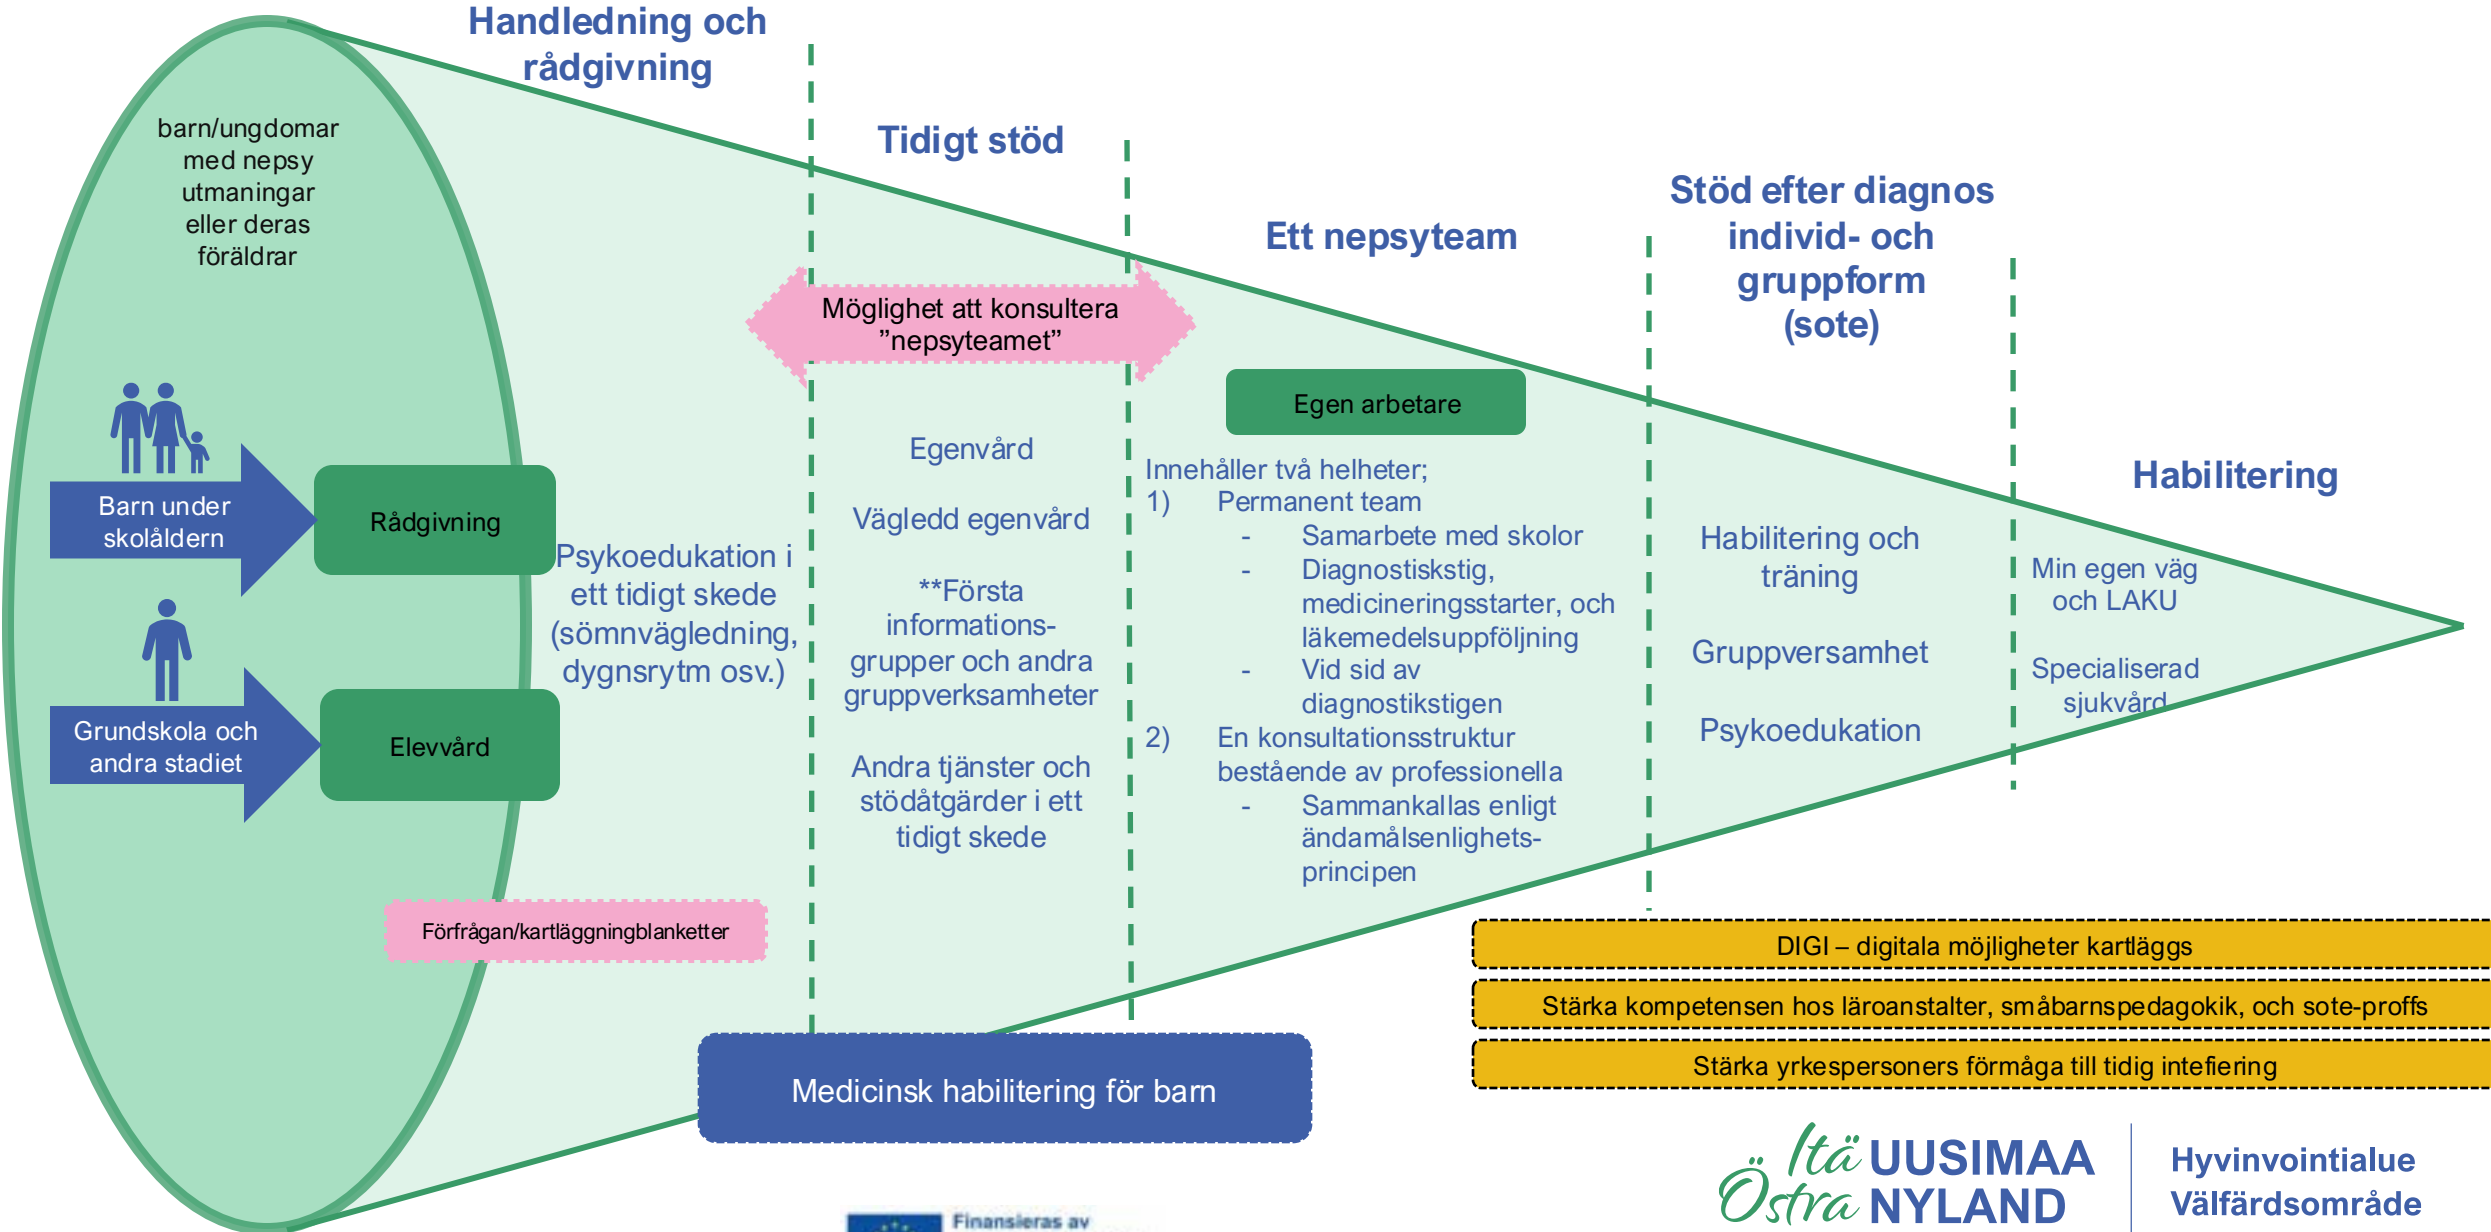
Handledning och rådgivning

Tidigt stöd

Ett nepsyteam

Stöd efter diagnos individ- och gruppform (sote)

Habilitering

barn/ungdomar med nepsy utmaningar eller deras föräldrar

Barn under skoláldern

Rådgivning

Grundskola och andra stadiet

Elevvård

Psykoedukation i ett tidigt skede (sömnvägledning, dygnsrytm osv.)

Möjlighet att konsultera ”nepsyteamet”

Egenvård

Vägledd egenvård

**Första informations-grupper och andra gruppverksamheter

Andra tjänster och stödåtgärder i ett tidigt skede

Egen arbetare

Innehåller två helheter;
1) Permanent team
- Samarbete med skolor
- Diagnostikstig, medicineringsstarter, och läkemedelsuppföljning
- Vid sid av diagnostikstigen
2) En konsultationsstruktur bestående av professionella
- Sammankallas enligt ändamålsenlighets-principen

Habilitering och träning

Gruppversamhet

Psykoedukation

Min egen väg och LAKU

Specialiserad sjukvård

Förfrågan/kartläggningblanketter

Medicinsk habilitering för barn

DIGI – digitala möjligheter kartläggs

Stärka kompetensen hos läroanstalter, småbarnspedagokik, och sote-proffs

Stärka yrkespersoners förmåga till tidig intefiering

Finansieras av

Itä UUSIMAA
Östra NYLAND

Hyvinvointialue
Välfärdsområde